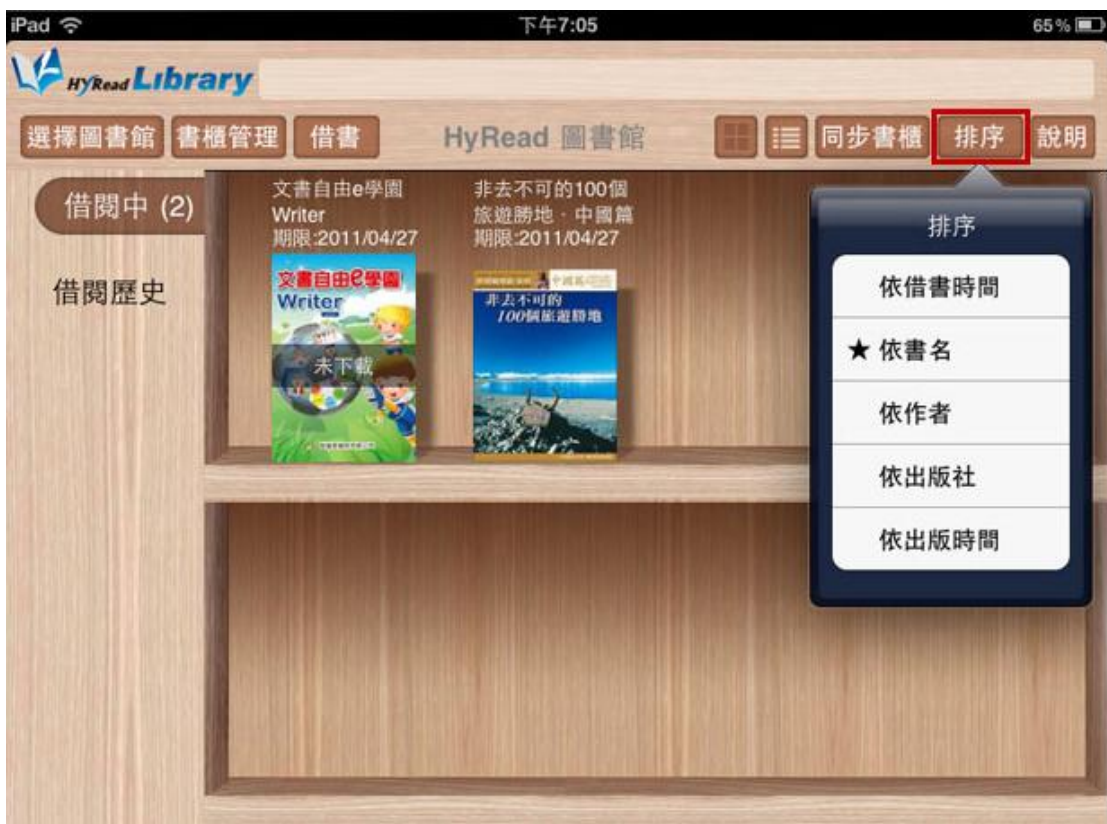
iPad
下午7:05
65 %

HyRead Library

選擇圖書館 書櫃管理 借書 HyRead 圖書館 同步書櫃 排序 說明

借閱中 (2)

借閱歷史

文書自由e學園
Writer
期限:2011/04/27

文書自由e學園
Writer
未下載

非去不可的100個
旅遊勝地 · 中國篇
期限:2011/04/27

中國篇
非去不可的
100個旅遊勝地

排序
依借書時間
★ 依書名
依作者
依出版社
依出版時間